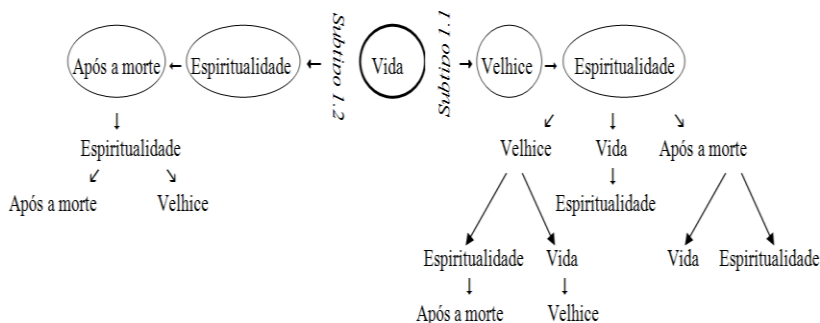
Subtipo 1.2

Após a morte ← Espiritualidade ← Vida

↓

Espiritualidade

↙ ↘

Após a morte Velhice

Subtipo 1.1

→ Velhice → Espiritualidade

↙ ↓ ↘

Velhice Vida Após a morte

↓

Espiritualidade

Espiritualidade Vida Vida Espiritualidade

↓ ↓

Após a morte Velhice